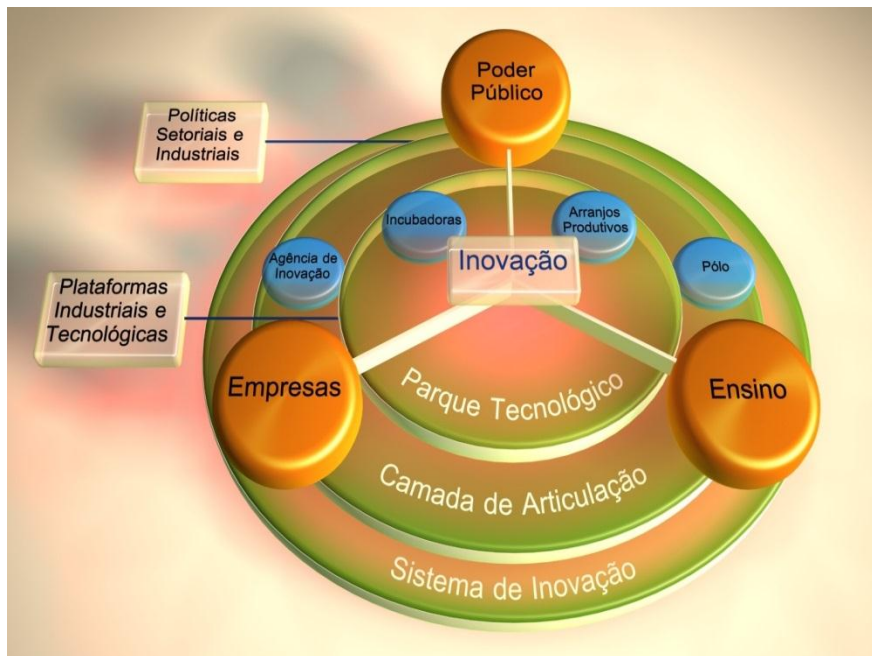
Poder Público

Políticas Setoriais e Industriais

Incubadoras

Arranjos Produtivos

Agência de Inovação

Inovação

Pólo

Plataformas Industriais e Tecnológicas

Empresas

Ensino

Parque Tecnológico

Camada de Articulação

Sistema de Inovação